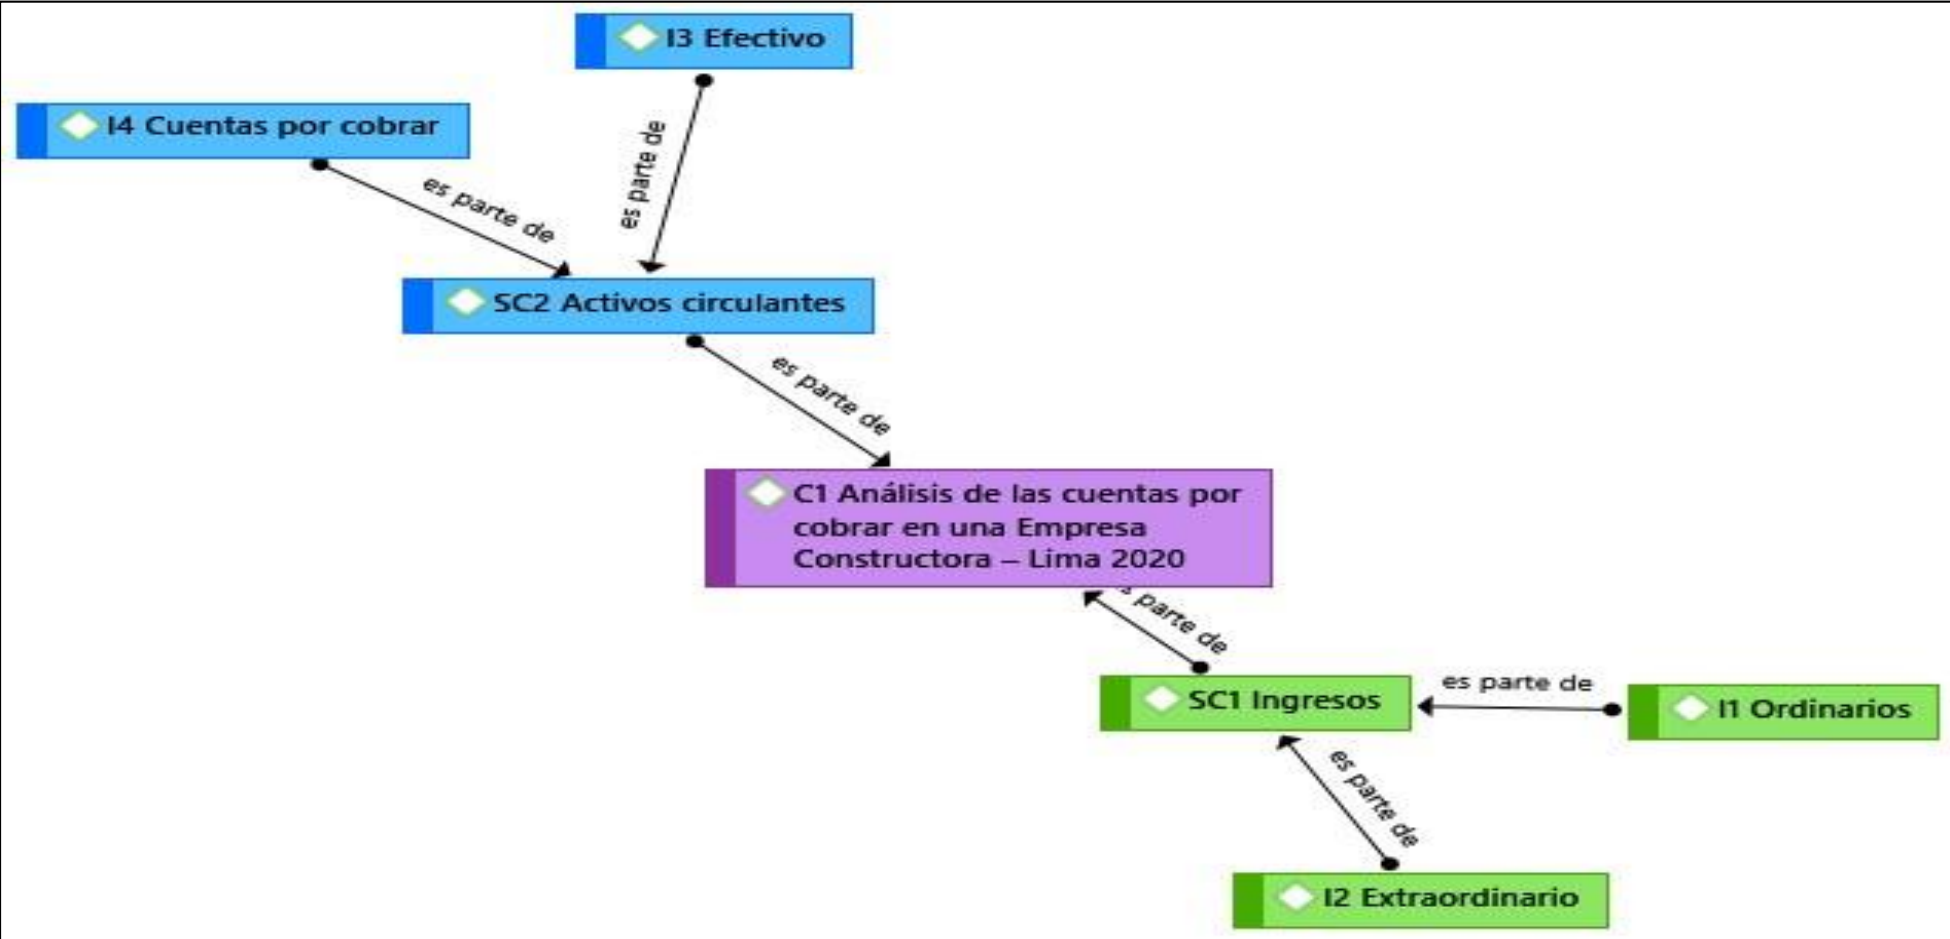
I3 Efectivo

I4 Cuentas por cobrar

es parte de

es parte de

SC2 Activos circulantes

es parte de

C1 Análisis de las cuentas por cobrar en una Empresa Constructora – Lima 2020

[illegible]s parte de

SC1 Ingresos

es parte de

I1 Ordinarios

es parte de

I2 Extraordinario